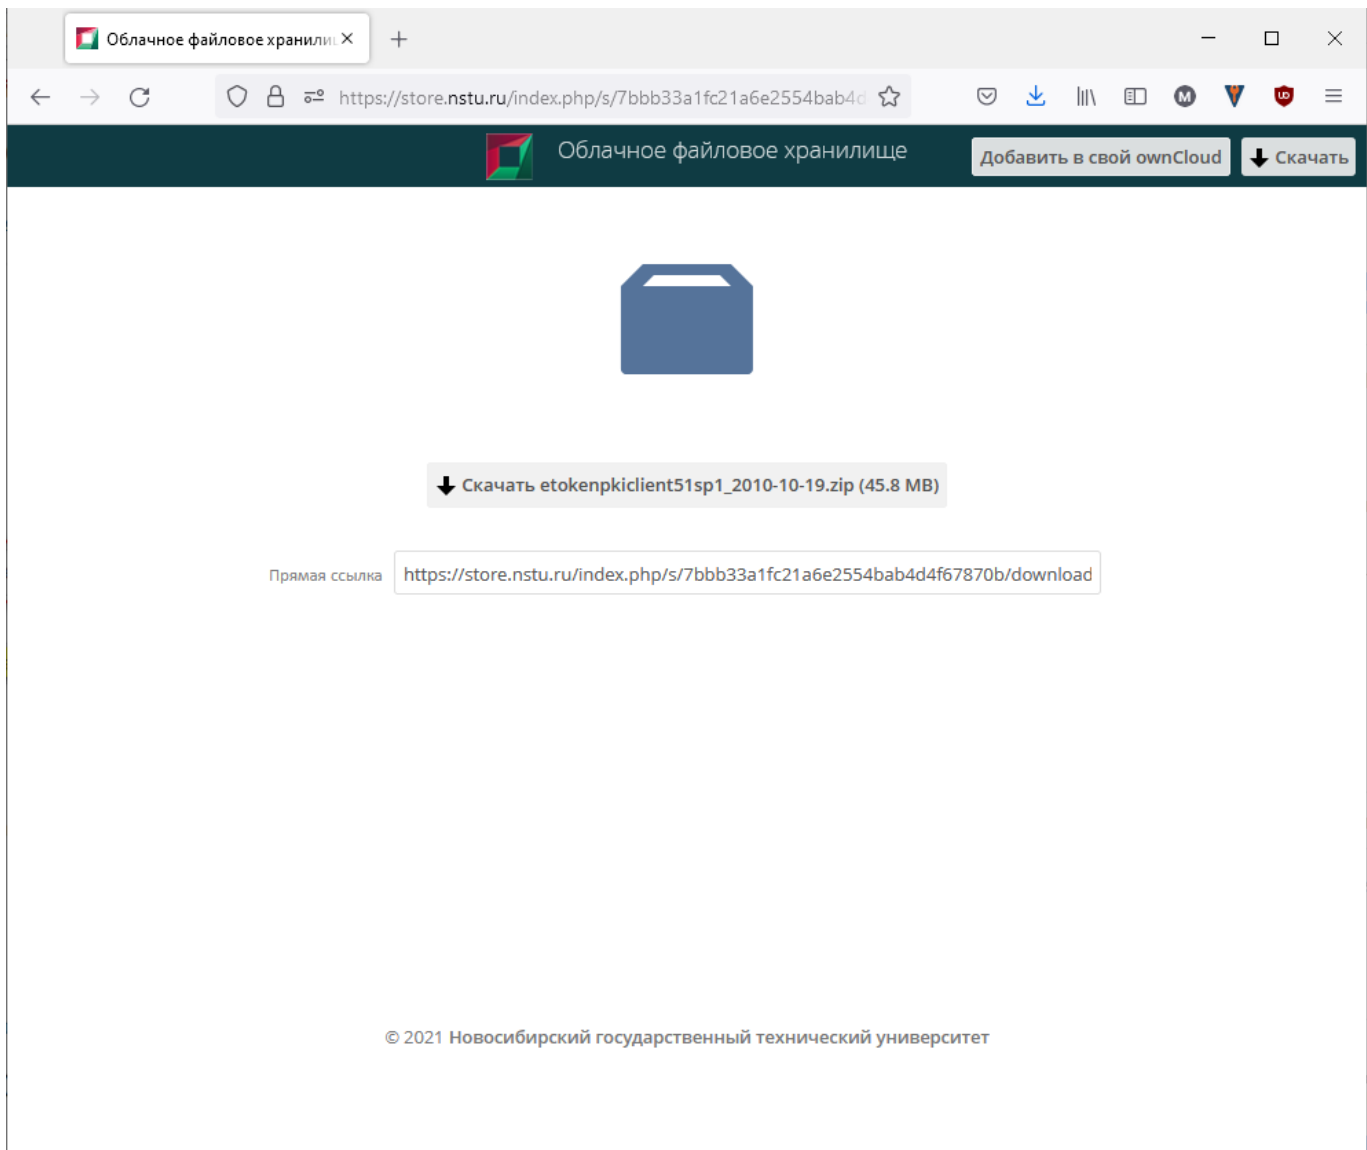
Облачное файловое хранили

https://store.nstu.ru/index.php/s/7bbb33a1fc21a6e2554bab4d

Облачное файловое хранилище

Добавить в свой ownCloud

Скачать

Скачать etokenpkiclient51sp1_2010-10-19.zip (45.8 MB)

Прямая ссылка https://store.nstu.ru/index.php/s/7bbb33a1fc21a6e2554bab4d4f67870b/download

© 2021 Новосибирский государственный технический университет